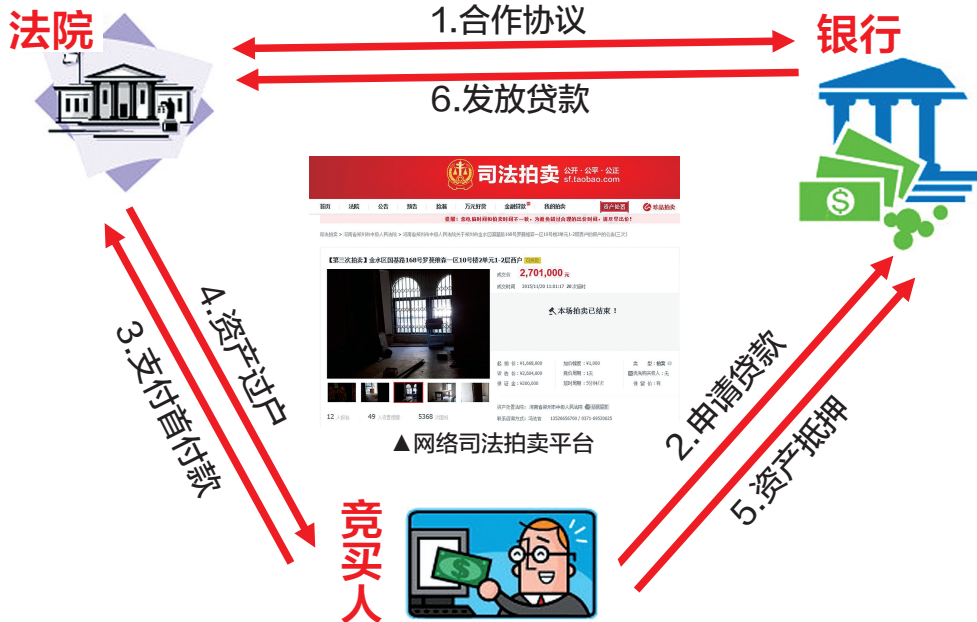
法院

1.合作协议

银行

6.发放贷款

司法拍卖 公开·公平·公正 sf.taobao.com

【第三次拍卖】金水区国基路168号罗马假日一区10号楼2单元1-2层西户

2,701,000

本场拍卖已结束！

▲网络司法拍卖平台

4.资产过户

3.支付首付款

2.申请贷款

5.资产抵押

竞买人